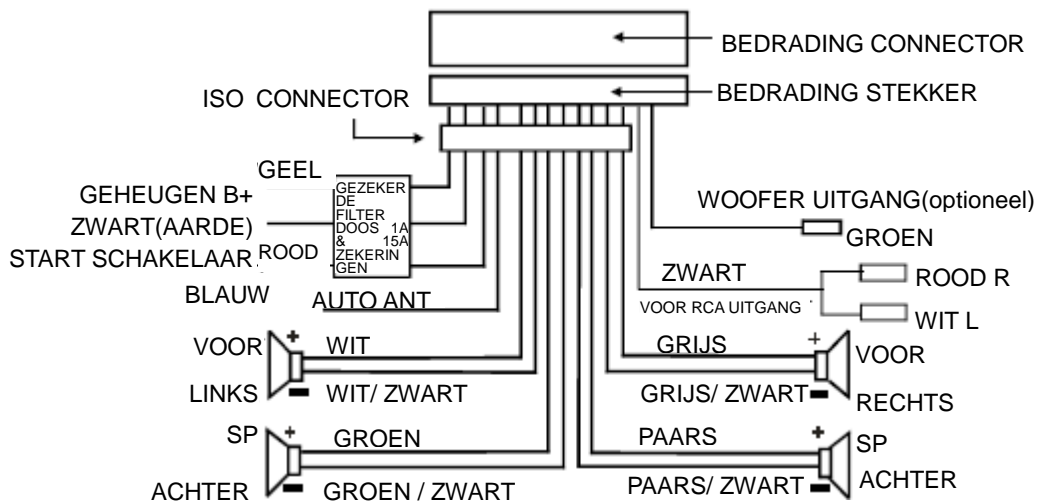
BEDRADING CONNECTOR

BEDRADING STEKKER

ISO CONNECTOR

GEEL

GEHEUGEN B+

ZWART(AARDE)

ROOD

START SCHAKELAAR

GEZEKERDE FILTER DOOS & ZEKERINGEN

1A

15A

BLAUW

AUTO ANT

WOOFER UITGANG(optioneel)

GROEN

ZWART

ROOD R

VOOR RCA UITGANG

WIT L

VOOR

WIT

LINKS

WIT/ ZWART

GRIJS

VOOR

GRIJS/ ZWART

RECHTS

SP

GROEN

ACHTER

GROEN / ZWART

PAARS

SP

PAARS/ ZWART

ACHTER